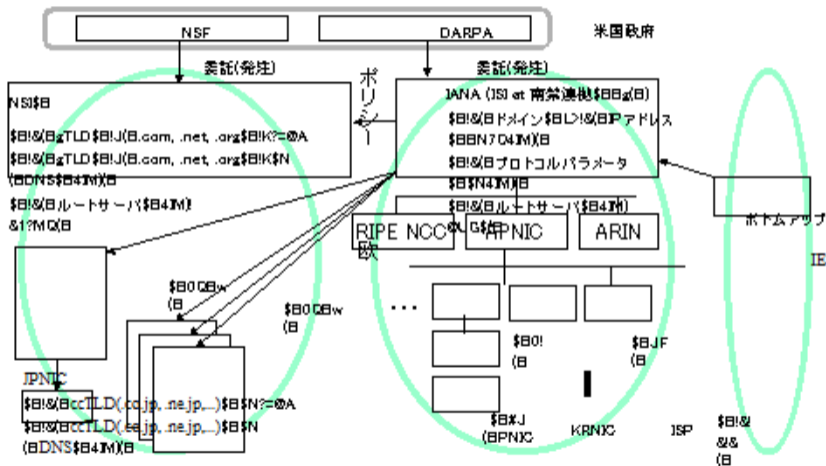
NSF

DARPA

米国政府

委託(発注)

ポリシー

委託(発注)

NSI$B

$B!&(BgTLD$B!J(B.com, .net, .org$B!K?=@A

$B!&(BgTLD$B!J(B.com, .net, .org$B!K$N

(BDNS$B4IM}(B

$B!&(Bルートサーバ($B4IM}

&1?MQ(B

IANA (ISI at 南加州大学$B8g(B)

$B!&(Bドメイン$B!&(BIPアドレス

$B8N7O4IM}(B

$B!&(Bプロトコルパラメータ

$B$N4IM}(B

$B!&(Bルートサーバ$B4IM}

RIPE NCC

欧

APNIC

ARIN

ボトムアップ

IE

$B0QBw

(B

$B0QBw

(B

...

$B0!

(B

$BJF

(B

JPNIC

$B!&(BccTLD(.co.jp, .ne.jp,...)$B$N?=@A

$B!&(BccTLD(.co.jp, .ne.jp,...)$B$N

(BDNS$B4IM}(B

$B#J

(BPNIC

KRNIC

ISP

$B!&

&&

(B